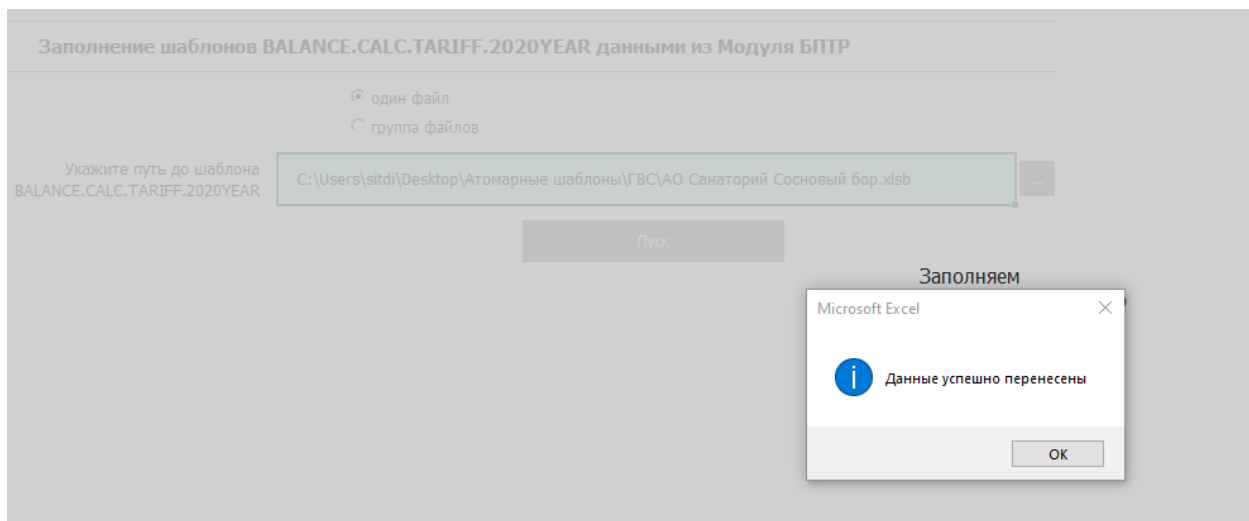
Заполнение шаблонов BALANCE.CALC.TARIFF.2020YEAR данными из Модуля БПТР

один файл
группа файлов

Укажите путь до шаблона BALANCE.CALC.TARIFF.2020YEAR

C:\Users\sitdi\Desktop\Атомарные шаблоны\ГВС\АО Санаторий Сосновый бор.xlsb

...

Пуск

Заполняем

Microsoft Excel

Данные успешно перенесены

OK